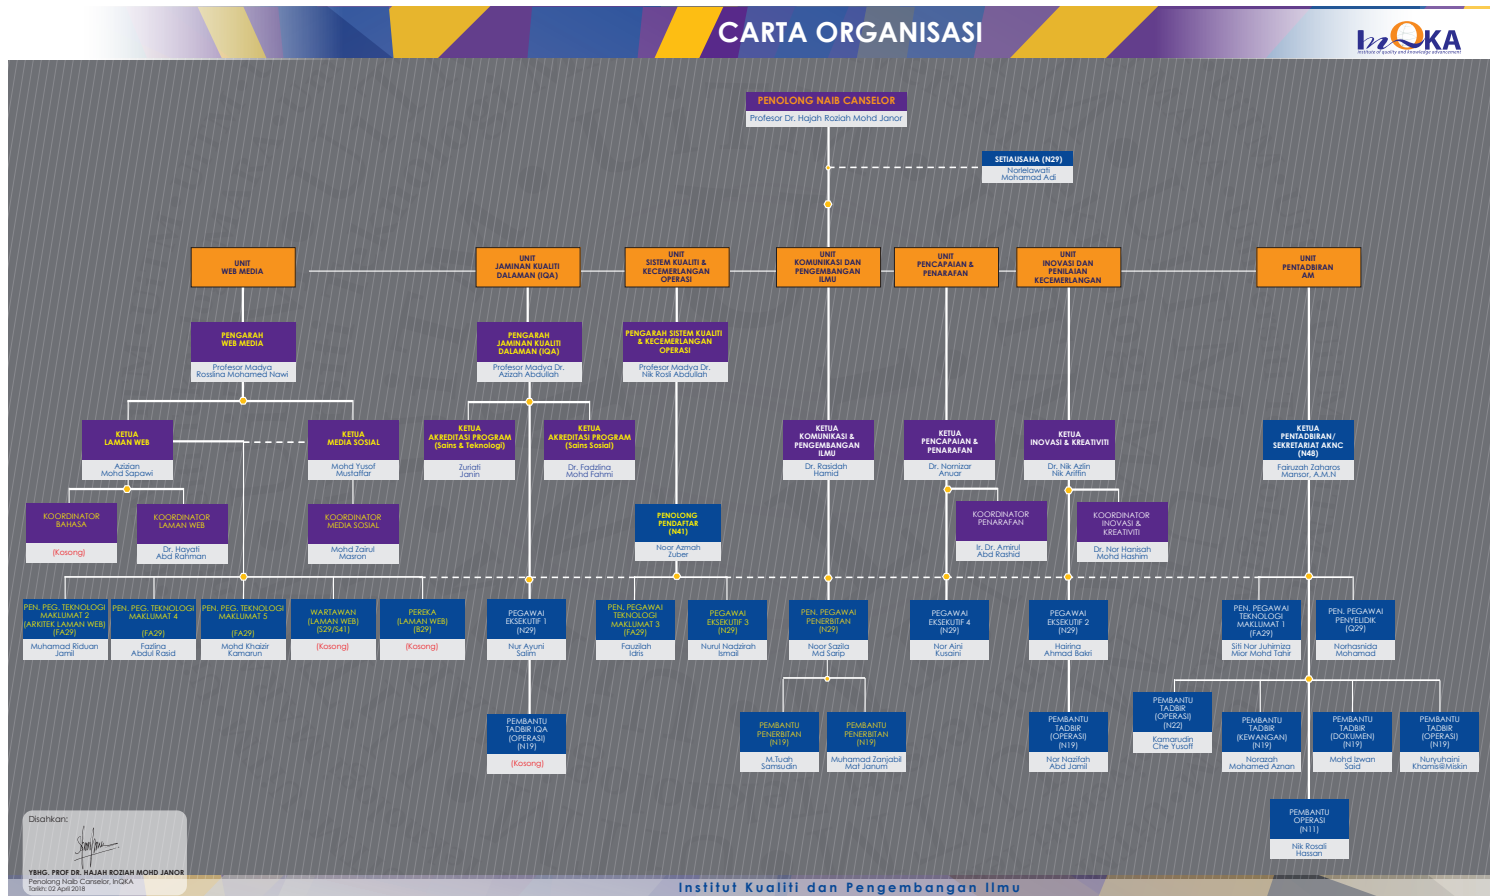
CARTA ORGANISASI

InQKA
Institute of quality and knowledge advancement

PENOLONG NAIB CANSELOR
Profesor Dr. Hajah Roziah Mohd Janor

SETIAUSAHA (N29)
Norlelawati Mohamad Adi

UNIT WEB MEDIA

UNIT JAMINAN KUALITI DALAMAN (IQA)

UNIT SISTEM KUALITI & KECEMERLANGAN OPERASI

UNIT KOMUNIKASI DAN PENGEMBANGAN ILMU

UNIT PENCAPAIAN & PENARAFAN

UNIT INOVASI DAN PENILAIAN KECEMERLANGAN

UNIT PENTADBIRAN AM

PENGARAH WEB MEDIA
Profesor Madya Rosslina Mohamed Nawi

PENGARAH JAMINAN KUALITI DALAMAN (IQA)
Profesor Madya Dr. Azizah Abdullah

PENGARAH SISTEM KUALITI & KECEMERLANGAN OPERASI
Profesor Madya Dr. Nik Rosli Abdullah

KETUA LAMAN WEB
Azizan Mohd Sapawi

KETUA MEDIA SOSIAL
Mohd Yusof Mustaffar

KETUA AKREDITASI PROGRAM (Sains & Teknologi)
Zuriati Janin

KETUA AKREDITASI PROGRAM (Sains Sosial)
Dr. Fadzlina Mohd Fahmi

KETUA KOMUNIKASI & PENGEMBANGAN ILMU
Dr. Rasidah Hamid

KETUA PENCAPAIAN & PENARAFAN
Dr. Nornizar Anuar

KETUA INOVASI & KREATIVITI
Dr. Nik Azlin Nik Ariffin

KETUA PENTADBIRAN/ SEKRETARIAT AKNC (N48)
Fairuzah Zaharos Mansor, A.M.N

KOORDINATOR BAHASA
(Kosong)

KOORDINATOR LAMAN WEB
Dr. Hayati Abd Rahman

KOORDINATOR MEDIA SOSIAL
Mohd Zairul Masron

PENOLONG PENDAFTAR (N41)
Noor Azmah Zuber

KOORDINATOR PENARAFAN
Ir. Dr. Amirul Abd Rashid

KOORDINATOR INOVASI & KREATIVITI
Dr. Nor Hanisah Mohd Hashim

PEN. PEG. TEKNOLOGI MAKLUMAT 2 (ARKITEK LAMAN WEB) (FA29)
Muhamad Riduan Jamil

PEN. PEG. TEKNOLOGI MAKLUMAT 4 (FA29)
Fazlina Abdul Rasid

PEN. PEG. TEKNOLOGI MAKLUMAT 5 (FA29)
Mohd Khaizir Kamarun

WARTAWAN (LAMAN WEB) (S29/S41)
(Kosong)

PEREKA (LAMAN WEB) (B29)
(Kosong)

PEGAWAI EKSEKUTIF 1 (N29)
Nur Ayuni Salim

PEN. PEGAWAI TEKNOLOGI MAKLUMAT 3 (FA29)
Fauziah Idris

PEGAWAI EKSEKUTIF 3 (N29)
Nurul Nadzirah Ismail

PEN. PEGAWAI PENERBITAN (N29)
Noor Sazila Md Saip

PEGAWAI EKSEKUTIF 4 (N29)
Nor Aini Kusaini

PEGAWAI EKSEKUTIF 2 (N29)
Hairina Ahmad Bakri

PEN. PEGAWAI TEKNOLOGI MAKLUMAT 1 (FA29)
Siti Nor Juhimiza Mior Mohd Tahir

PEN. PEGAWAI PENYELIDIK (Q29)
Norhasnida Mohamad

PEMBANTU TADBIR IQA (OPERASI) (N19)
(Kosong)

PEMBANTU PENERBITAN (N19)
M.Tuah Samsudin

PEMBANTU PENERBITAN (N19)
Muhamad Zanjabil Mat Janum

PEMBANTU TADBIR (OPERASI) (N19)
Nor Nazifah Abd Jamil

PEMBANTU TADBIR (OPERASI) (N22)
Kamarudin Che Yusoff

PEMBANTU TADBIR (KEWANGAN) (N19)
Norazah Mohamed Aznan

PEMBANTU TADBIR (DOKUMEN) (N19)
Mohd Izwan Said

PEMBANTU TADBIR (OPERASI) (N19)
Nuryuhaini Khamis@Miskin

PEMBANTU OPERASI (N11)
Nik Rosali Hassan

Disahkan:
YBHG. PROF DR. HAJAH ROZIAH MOHD JANOR
Penolong Naib Canselor, InQKA
Tarikh: 02 April 2018

Institut Kualiti dan Pengembangan Ilmu